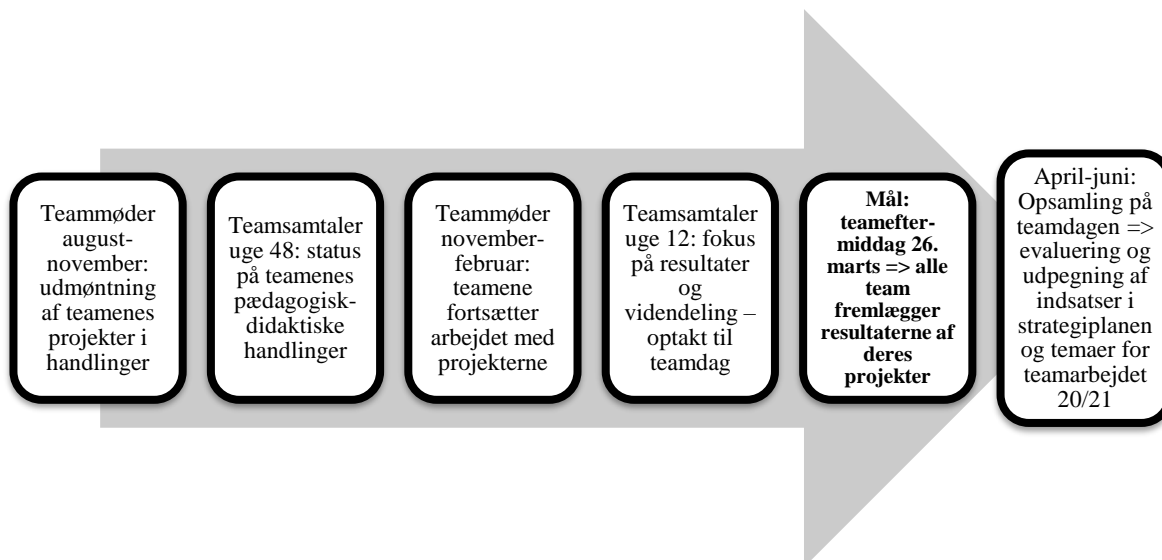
Teammøder august-november: udmøntning af teamenes projekter i handlinger

Teamsamtaler uge 48: status på teamenes pædagogisk-didaktiske handlinger

Teammøder november-februar: teamene fortsætter arbejdet med projekterne

Teamsamtaler uge 12: fokus på resultater og videndeling – optakt til teamdag

**Mål: teameftermiddag 26. marts => alle team fremlægger resultaterne af deres projekter**

April-juni: Opsamling på teamdagen => evaluering og udpegning af indsatser i strategiplanen og temaer for teamarbejdet 20/21